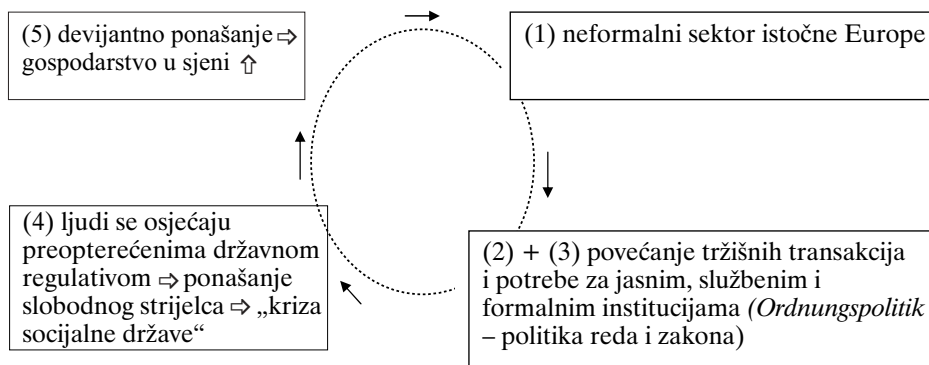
(5) devijantno ponašanje ⇨ gospodarstvo u sjeni ⇧

(1) neformalni sektor istočne Europe

(2) + (3) povećanje tržišnih transakcija i potrebe za jasnim, službenim i formalnim institucijama *(Ordnungspolitik* – politika reda i zakona)

(4) ljudi se osjećaju preopterećenima državnom regulativom ⇨ ponašanje slobodnog strijelca ⇨ „kriza socijalne države“